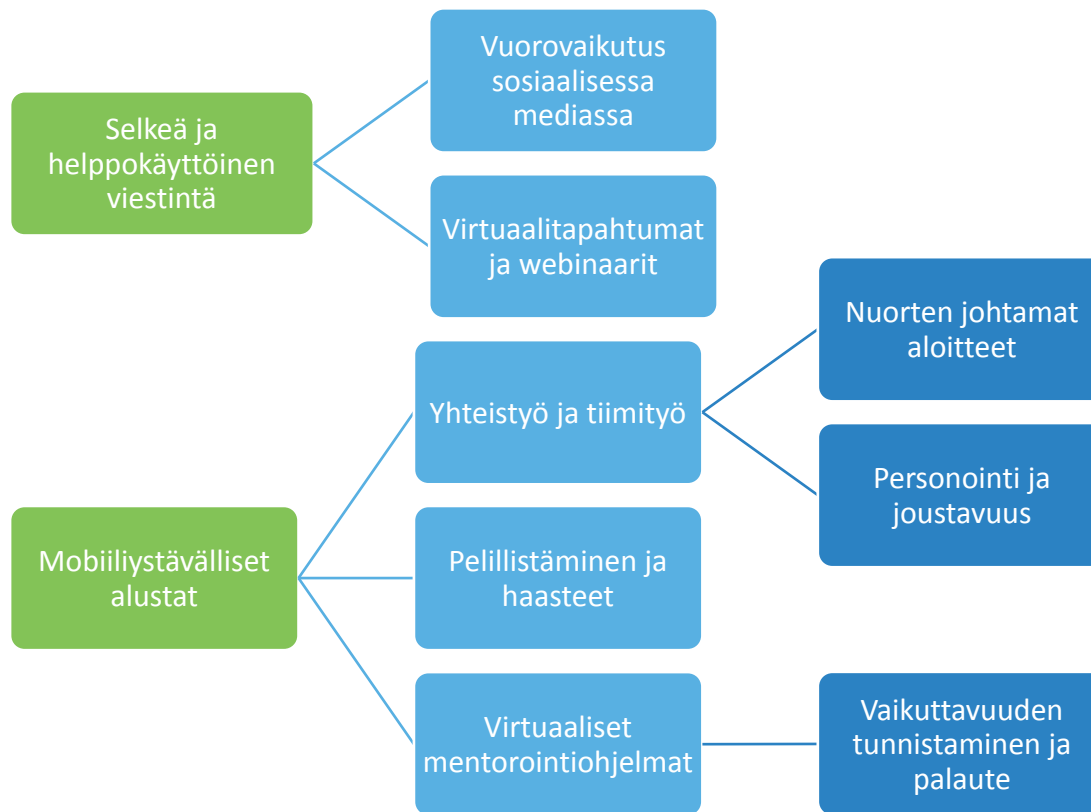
Selkeä ja helppokäyttöinen viestintä

Vuorovaikutus sosiaalisessa mediassa

Virtuaalitapahtumat ja webinaarit

Mobiiliystävälliset alustat

Yhteistyö ja tiimityö

Nuorten johtamat aloitteet

Personointi ja joustavuus

Pelillistäminen ja haasteet

Virtuaaliset mentorointiohjelmat

Vaikuttavuuden tunnistaminen ja palaute